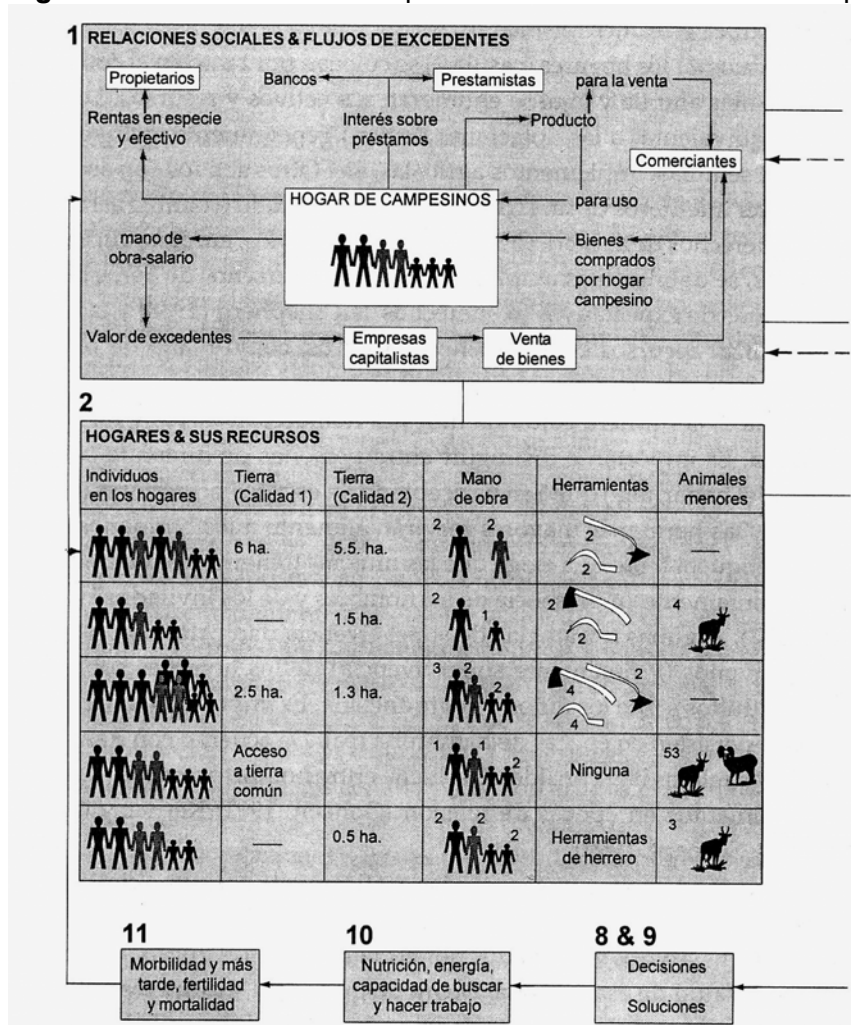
1 RELACIONES SOCIALES & FLUJOS DE EXCEDENTES

Propietarios

Bancos

Prestamistas

para la venta

Rentas en especie y efectivo

Interés sobre préstamos

Producto

Comerciantes

HOGAR DE CAMPESINOS

para uso

mano de obra-salario

Bienes comprados por hogar campesino

Valor de excedentes

Empresas capitalistas

Venta de bienes

2

HOGARES & SUS RECURSOS

| Individuos en los hogares | Tierra (Calidad 1) | Tierra (Calidad 2) | Mano de obra | Herramientas | Animales menores |
|---|---|---|---|---|---|
| | 6 ha. | 5.5. ha. | 2 2 | 2 2 | — |
| | — | 1.5 ha. | 2 1 | 2 2 | 4 |
| | 2.5 ha. | 1.3 ha. | 3 2 | 4 2 4 | — |
| | Acceso a tierra común | | 1 1 2 | Ninguna | 53 |
| | — | 0.5 ha. | 2 2 2 | Herramientas de herrero | 3 |

11
Morbilidad y más tarde, fertilidad y mortalidad

10
Nutrición, energía, capacidad de buscar y hacer trabajo

8 & 9
Decisiones
Soluciones